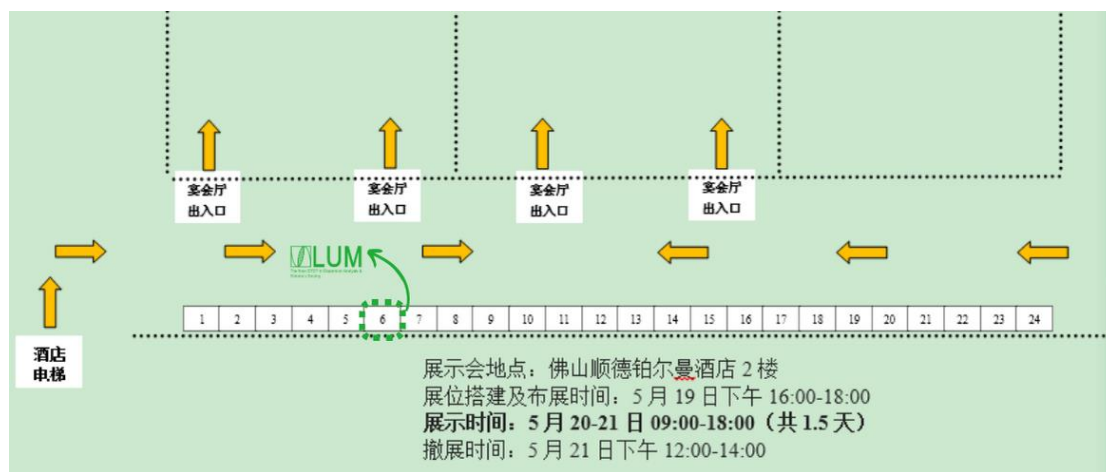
宴会厅
出入口

宴会厅
出入口

宴会厅
出入口

宴会厅
出入口

LUM
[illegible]

| 1 | 2 | 3 | 4 | 5 | 6 | 7 | 8 | 9 | 10 | 11 | 12 | 13 | 14 | 15 | 16 | 17 | 18 | 19 | 20 | 21 | 22 | 23 | 24 |
|---|---|---|---|---|---|---|---|---|---|---|---|---|---|---|---|---|---|---|---|---|---|---|---|

酒店
电梯

展示会地点：佛山顺德铂尔曼酒店 2 楼
展位搭建及布展时间：5 月 19 日下午 16:00-18:00
**展示时间：5 月 20-21 日 09:00-18:00（共 1.5 天）**
撤展时间：5 月 21 日下午 12:00-14:00